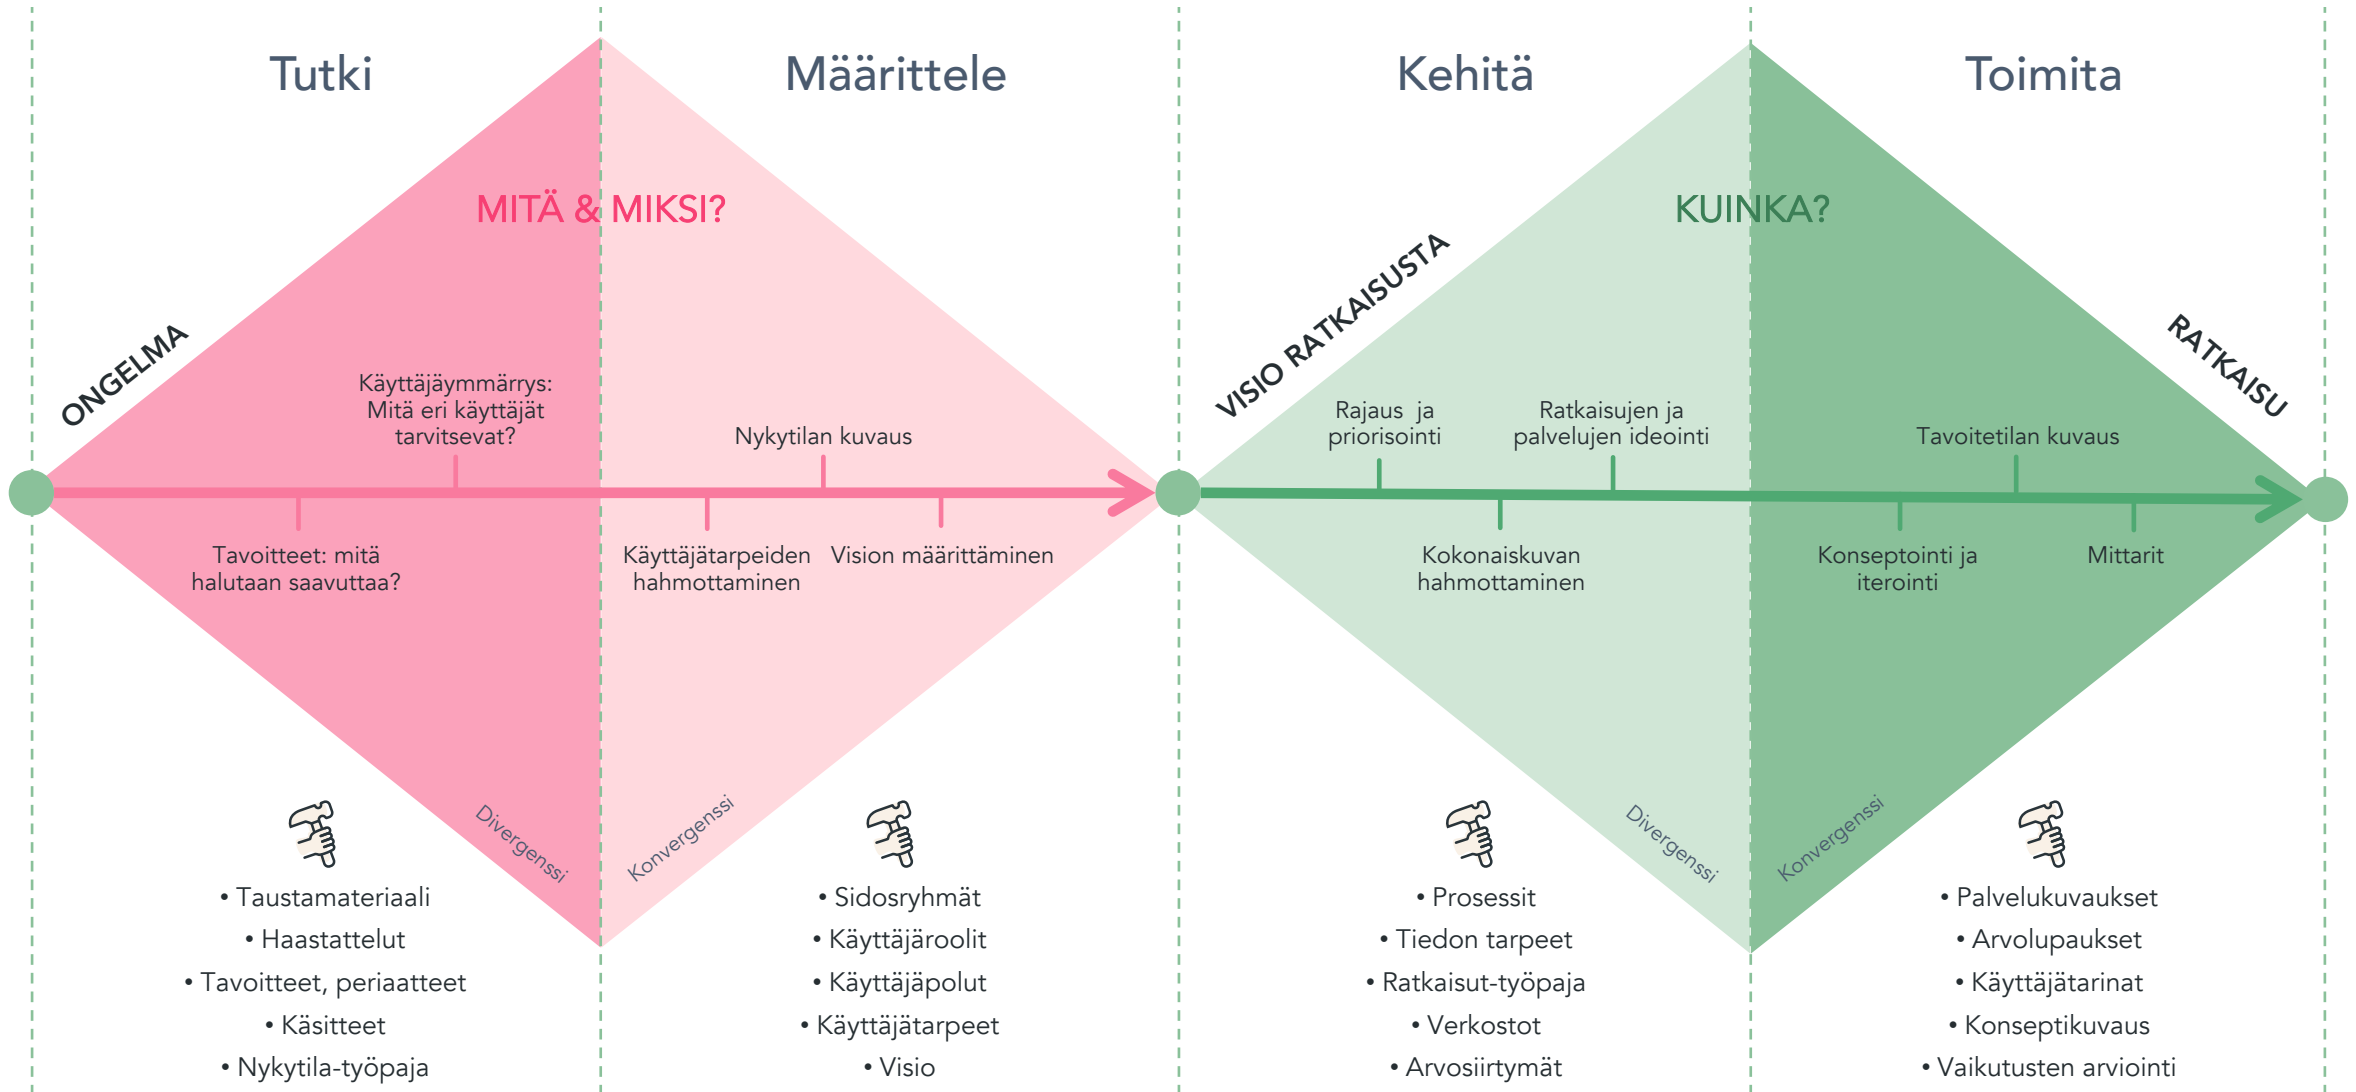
Tutki

Määrittele

Kehitä

Toimita

MITÄ & MIKSI?

KUINKA?

ONGELMA

VISIO RATKAISUSTA

RATKAISU

Käyttäjäymmärrys: Mitä eri käyttäjät tarvitsevat?

Nykytilan kuvaus

Tavoitteet: mitä halutaan saavuttaa?

Käyttäjätarpeiden hahmottaminen

Vision määrittäminen

Rajaus ja priorisointi

Ratkaisujen ja palvelujen ideointi

Tavoitetilan kuvaus

Kokonaiskuvan hahmottaminen

Konseptointi ja iterointi

Mittarit

Divergenssi

Konvergenssi

Divergenssi

Konvergenssi

• Taustamateriaali
• Haastattelut
• Tavoitteet, periaatteet
• Käsitteet
• Nykytila-työpaja

• Sidosryhmät
• Käyttäjäroolit
• Käyttäjäpolut
• Käyttäjätarpeet
• Visio

• Prosessit
• Tiedon tarpeet
• Ratkaisut-työpaja
• Verkostot
• Arvosiirtymät

• Palvelukuvaukset
• Arvolupaukset
• Käyttäjätarinat
• Konseptikuvaus
• Vaikutusten arviointi